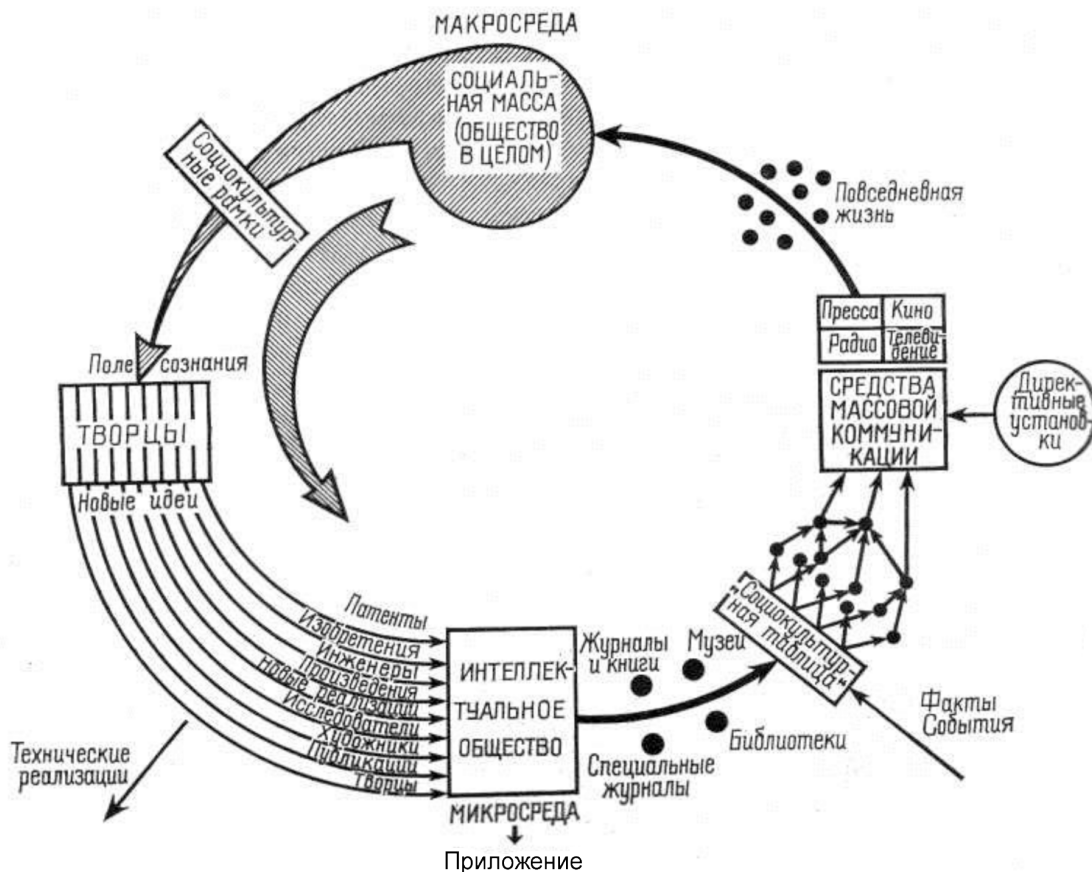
МАКРОСРЕДА

СОЦИАЛЬНАЯ МАССА (ОБЩЕСТВО В ЦЕЛОМ)

Социокультурные рамки

Повседневная жизнь

Пресса | Кино
Радио | Телевидение

СРЕДСТВА МАССОВОЙ КОММУНИКАЦИИ

Директивные установки

Поле сознания

ТВОРЦЫ

Новые идеи

Патенты
Изобретения
Инженеры
Произведения
Новые реализации
Исследователи
Художники
Публикации
Творцы

ИНТЕЛЛЕКТУАЛЬНОЕ ОБЩЕСТВО

Журналы и книги

Музеи

„Социокультурная таблица"

Факты События

Библиотеки

Специальные журналы

Технические реализации

МИКРОСРЕДА

Приложение